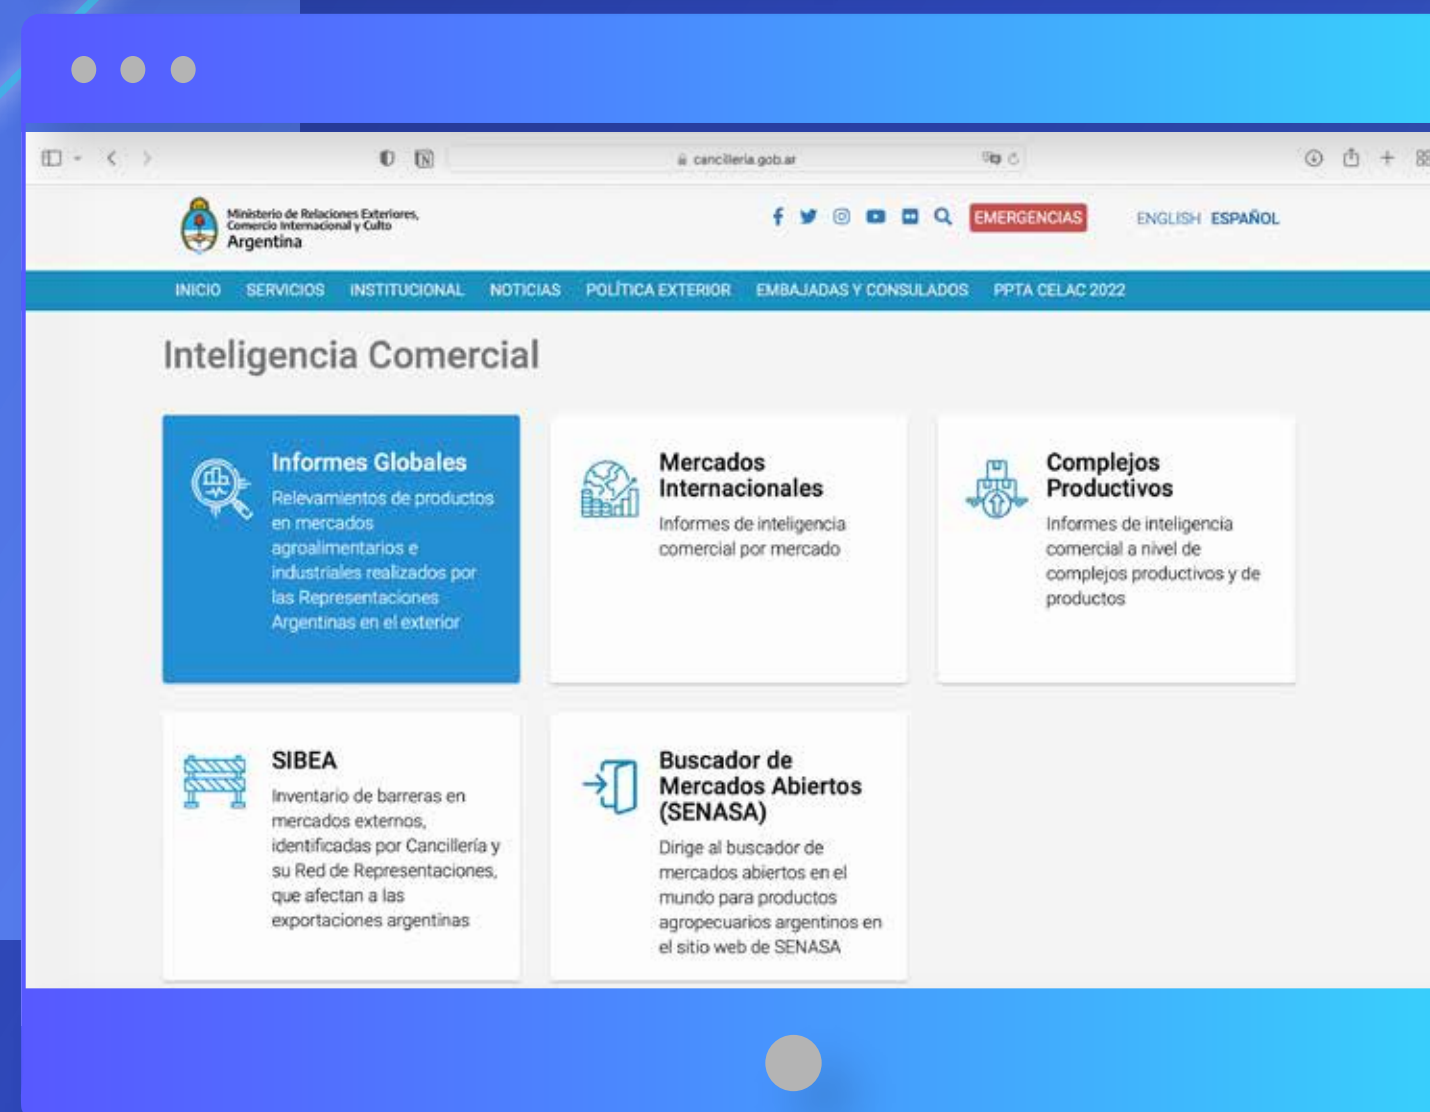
cancilleria.gob.ar

Ministerio de Relaciones Exteriores, Comercio Internacional y Culto
Argentina

EMERGENCIAS

ENGLISH ESPAÑOL

INICIO SERVICIOS INSTITUCIONAL NOTICIAS POLÍTICA EXTERIOR EMBAJADAS Y CONSULADOS PPTA CELAC 2022

Inteligencia Comercial

Informes Globales
Relevamientos de productos en mercados agroalimentarios e industriales realizados por las Representaciones Argentinas en el exterior

Mercados Internacionales
Informes de inteligencia comercial por mercado

Complejos Productivos
Informes de inteligencia comercial a nivel de complejos productivos y de productos

SIBEA
Inventario de barreras en mercados externos, identificadas por Cancillería y su Red de Representaciones, que afectan a las exportaciones argentinas

Buscador de Mercados Abiertos (SENASA)
Dirige al buscador de mercados abiertos en el mundo para productos agropecuarios argentinos en el sitio web de SENASA